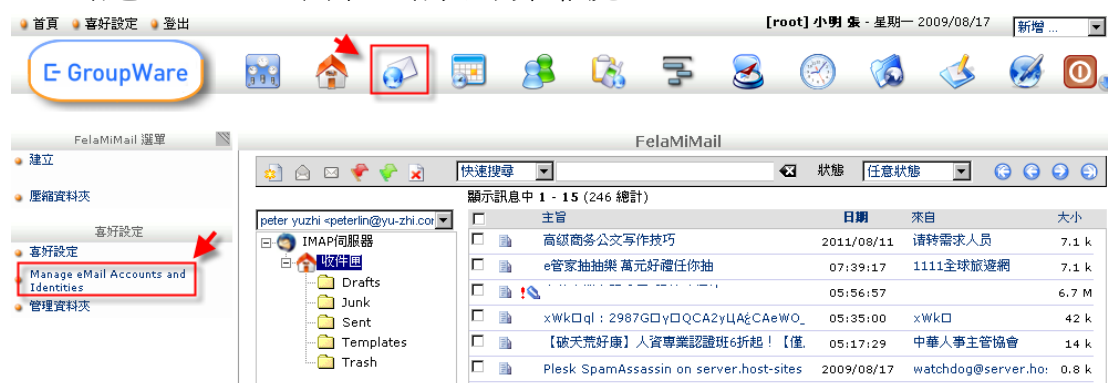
首頁 喜好設定 登出

[root] 小明 張 - 星期一 2009/08/17 新增 ...

GroupWare

FelaMiMail 選單

建立

壓縮資料夾

喜好設定

喜好設定

Manage eMail Accounts and Identities

管理資料夾

FelaMiMail

快速搜尋 狀態 任意狀態

顯示訊息中 1 - 15 (246 總計)

peter yuzhi <peterlin@yu-zhi.cor

IMAP伺服器
收件匣
Drafts
Junk
Sent
Templates
Trash

| | | 主旨 | 日期 | 來自 | 大小 |
|---|---|---|---|---|---|
| | | 高級商務公文写作技巧 | 2011/08/11 | 请转需求人员 | 7.1 k |
| | | e管家抽抽樂 萬元好禮任你抽 | 07:39:17 | 1111全球旅遊網 | 7.1 k |
| | ! | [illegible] | 05:56:57 | | 6.7 M |
| | | xWk□ql : 2987G□γ□QCA2γЦA¿CAeWO_ | 05:35:00 | xWk□ | 42 k |
| | | 【破天荒好康】人資專業認證班6折起！【僅 | 05:17:29 | 中華人事主管協會 | 14 k |
| | | Plesk SpamAssassin on server.host-sites | 2009/08/17 | watchdog@server.ho: | 0.8 k |